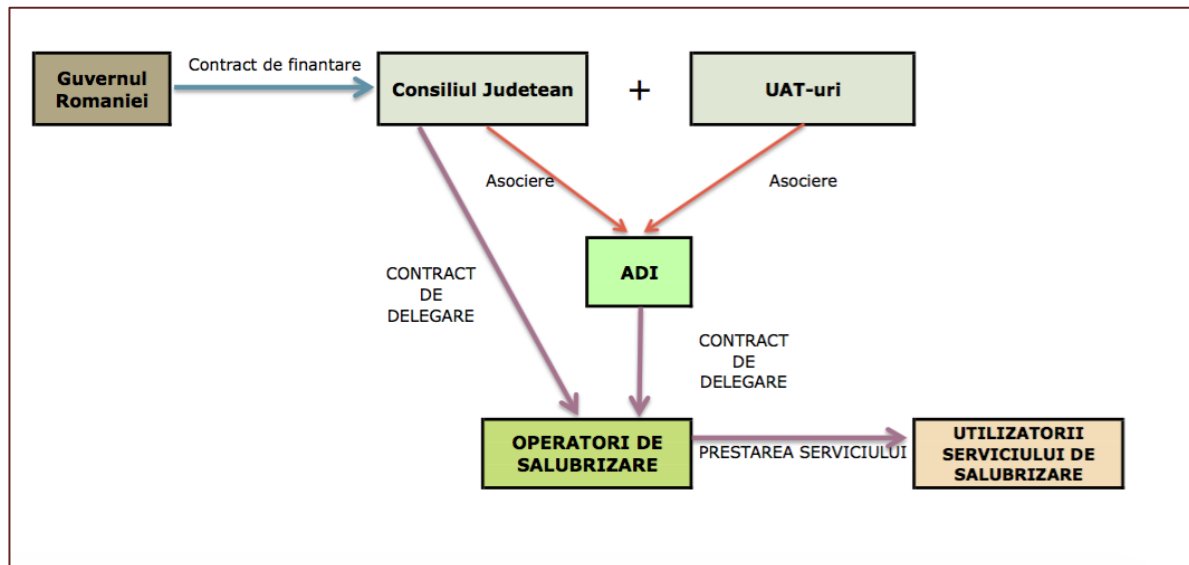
Guvernul Romaniei

Contract de finantare

Consiliul Judetean

+

UAT-uri

Asociere

Asociere

ADI

CONTRACT DE DELEGARE

CONTRACT DE DELEGARE

OPERATORI DE SALUBRIZARE

PRESTAREA SERVICIULUI

UTILIZATORII SERVICIULUI DE SALUBRIZARE